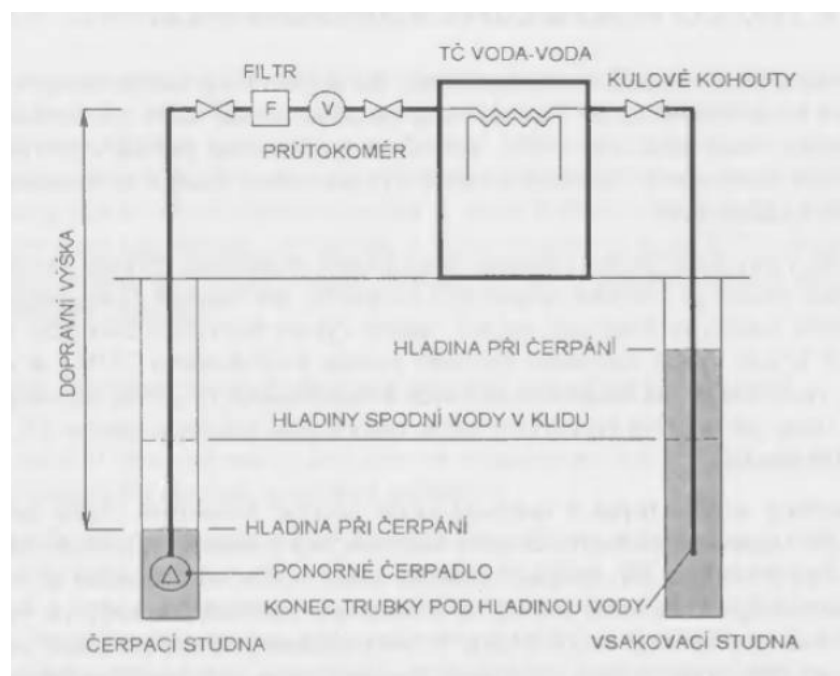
FILTR

TČ VODA-VODA

KULOVÉ KOHOUTY

F

V

PRŮTOKOMĚR

DOPRAVNÍ VÝŠKA

HLADINA PŘI ČERPÁNÍ

HLADINY SPODNÍ VODY V KLIDU

HLADINA PŘI ČERPÁNÍ

PONORNÉ ČERPADLO

KONEC TRUBKY POD HLADINOU VODY

ČERPACÍ STUDNA

VSAKOVACÍ STUDNA